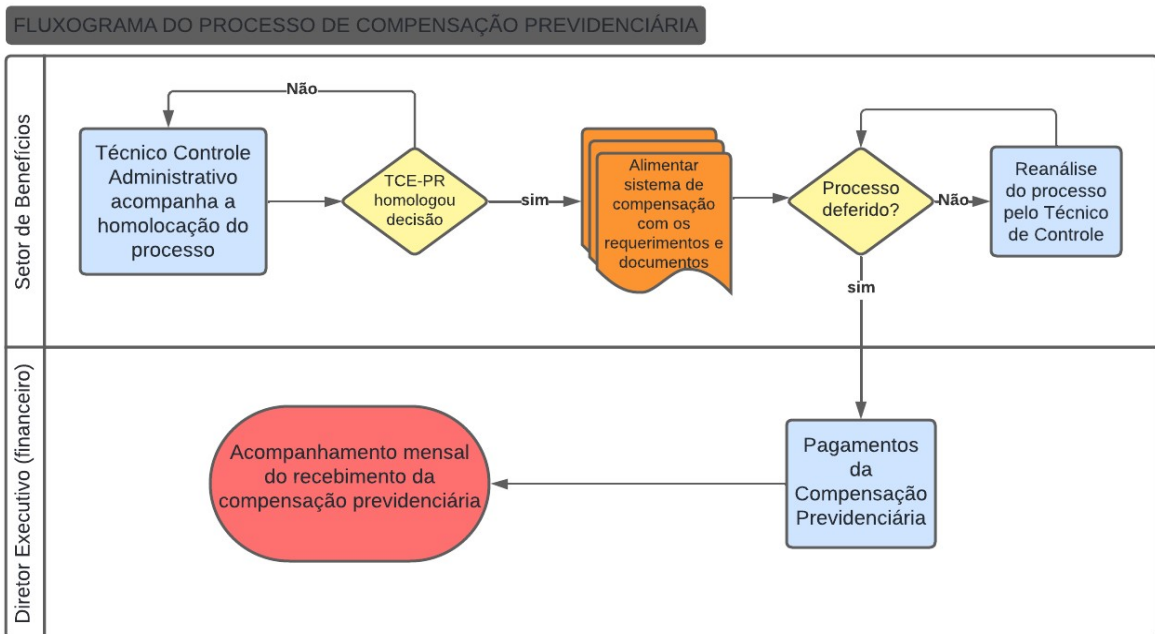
FLUXOGRAMA DO PROCESSO DE COMPENSAÇÃO PREVIDENCIÁRIA

Setor de Benefícios

Não

Técnico Controle Administrativo acompanha a homolocação do processo

TCE-PR homologou decisão

sim

Alimentar sistema de compensação com os requerimentos e documentos

Processo deferido?

Não

Reanálise do processo pelo Técnico de Controle

sim

Diretor Executivo (financeiro)

Acompanhamento mensal do recebimento da compensação previdenciária

Pagamentos da Compensação Previdenciária